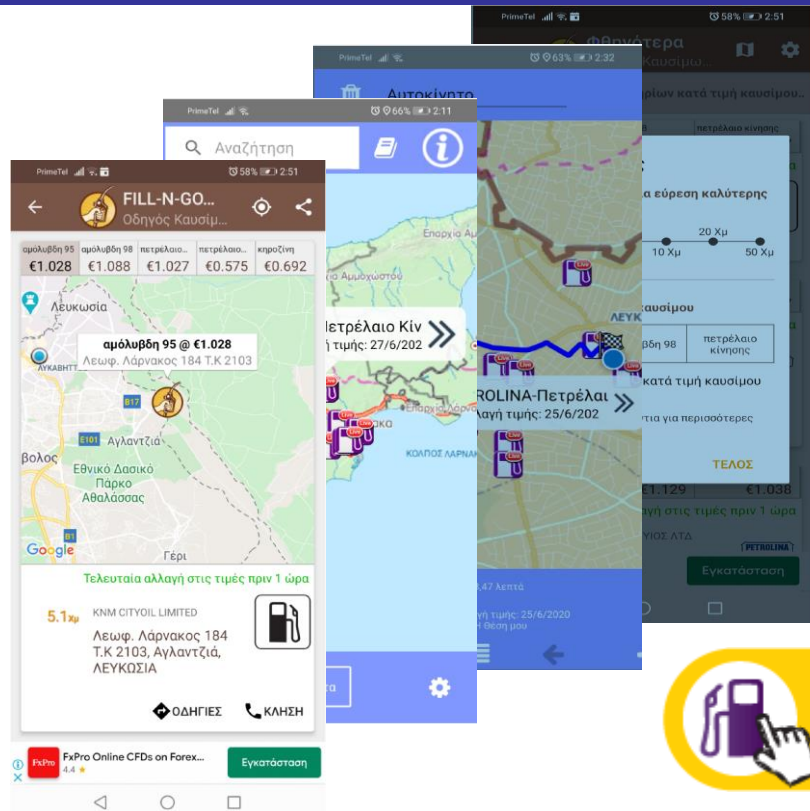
PrimeTel 58% 2:51
Φθηνότερα
Καυσίμ...
ρίων κατά τιμή καυσίμου
πετρέλαιο κίνησης
α εύρεση καλύτερης
20 Χμ
10 Χμ
50 Χμ
καυσίμου
βδη 98
πετρέλαιο κίνησης
κατά τιμή καυσίμου
για περισσότερες
ΤΕΛΟΣ
€1.129
€1.038
στις τιμές πριν 1 ώρα
ΥΙΟΣ ΛΤΔ
PETROLINA
Εγκατάσταση

PrimeTel 63% 2:32
Αυτοκίνητο
Επαρχία Λευκωσίας
Αμμοχώστου
Πετρέλαιο Κίν
τιμής: 27/6/202
ΛΕΥΚ
ROLINA-Πετρέλαι
αλαγή τιμής: 25/6/202
Επαρχία Λάρνακας
ΚΟΛΠΟΣ ΛΑΡΝΑΚ
47 λεπτά
ιμής: 25/6/2020
θέση μου

PrimeTel 66% 2:11
Αναζήτηση

PrimeTel 58% 2:51
FILL-N-GO...
Οδηγός Καυσίμ...
| αμόλυβδη 95 | αμόλυβδη 98 | πετρέλαιο... | πετρέλαιο... | κηροζίνη |
|---|---|---|---|---|
| €1.028 | €1.088 | €1.027 | €0.575 | €0.692 |

Λευκωσία
αμόλυβδη 95 @ €1.028
Λεωφ. Λάρνακος 184 Τ.Κ 2103
ΛΥΚΑΒΗΤΤ
B17
E101
Αγλαντζιά
βολος
Εθνικό Δασικό Πάρκο Αθαλάσσας
Google
B1
Γέρι
Τελευταία αλλαγή στις τιμές πριν 1 ώρα
5.1χμ
KNM CITYOIL LIMITED
Λεωφ. Λάρνακος 184 Τ.Κ 2103, Αγλαντζιά, ΛΕΥΚΩΣΙΑ
ΟΔΗΓΙΕΣ
ΚΛΗΣΗ
FxPro
FxPro Online CFDs on Forex...
4.4 ★
Εγκατάσταση